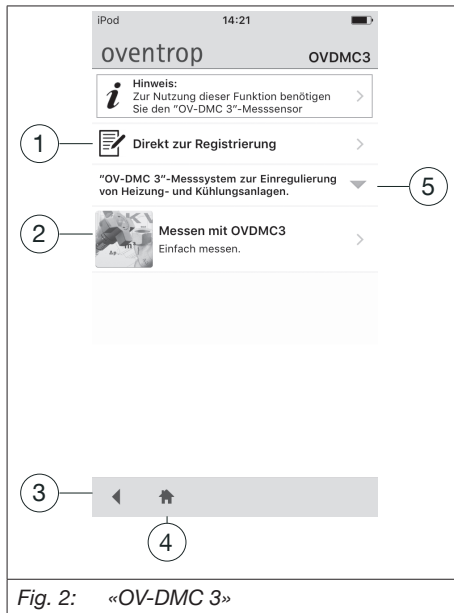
iPod 14:21

oventrop OVDMC3

Hinweis:
Zur Nutzung dieser Funktion benötigen Sie den "OV-DMC 3"-Messsensor

1

Direkt zur Registrierung

"OV-DMC 3"-Messsystem zur Einregulierung von Heizung- und Kühlungsanlagen.

5

2

Messen mit OVDMC3
Einfach messen.

3

4

Fig. 2: «OV-DMC 3»